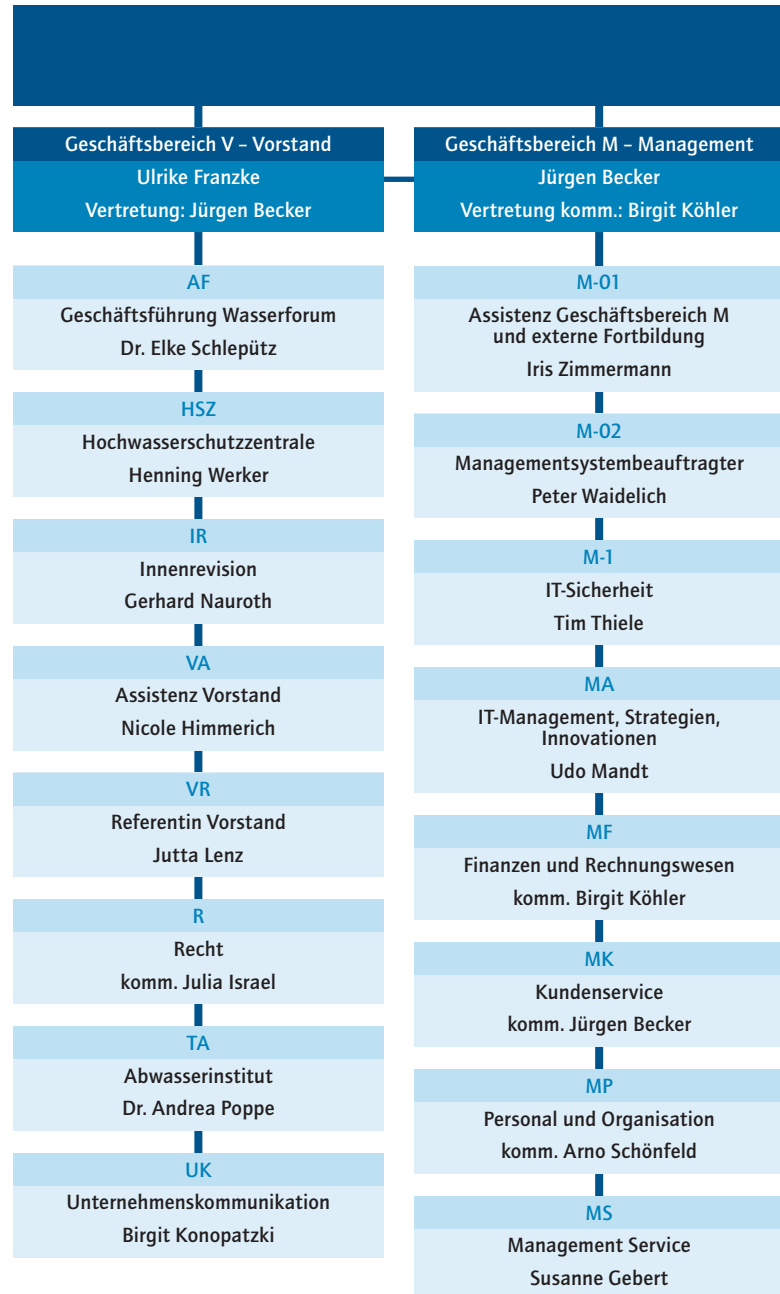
Geschäftsbereich V – Vorstand
Ulrike Franzke
Vertretung: Jürgen Becker

AF
Geschäftsführung Wasserforum
Dr. Elke Schlepütz

HSZ
Hochwasserschutzzentrale
Henning Werker

IR
Innenrevision
Gerhard Nauroth

VA
Assistenz Vorstand
Nicole Himmerich

VR
Referentin Vorstand
Jutta Lenz

R
Recht
komm. Julia Israel

TA
Abwasserinstitut
Dr. Andrea Poppe

UK
Unternehmenskommunikation
Birgit Konopatzki

Geschäftsbereich M – Management
Jürgen Becker
Vertretung komm.: Birgit Köhler

M-01
Assistenz Geschäftsbereich M und externe Fortbildung
Iris Zimmermann

M-02
Managementsystembeauftragter
Peter Waidelich

M-1
IT-Sicherheit
Tim Thiele

MA
IT-Management, Strategien, Innovationen
Udo Mandt

MF
Finanzen und Rechnungswesen
komm. Birgit Köhler

MK
Kundenservice
komm. Jürgen Becker

MP
Personal und Organisation
komm. Arno Schönfeld

MS
Management Service
Susanne Gebert